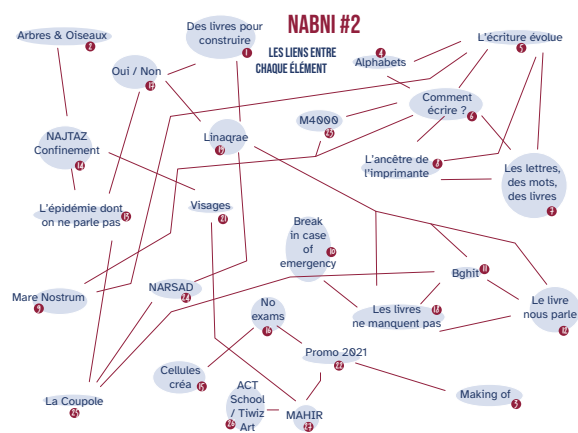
NABNI #2

LES LIENS ENTRE CHAQUE ÉLÉMENT

Des livres pour construire
1

Arbres & Oiseaux
2

Alphabets
4

L'écriture évolue
5

Oui / Non
12

Comment écrire ?
6

NAJTAZ Confinement
14

Linaqrae
17

M4000
25

L'ancêtre de l'imprimante
8

Les lettres, des mots, des livres
7

L'épidémie dont on ne parle pas
13

Visages
21

Break in case of emergency
10

Bghit
11

Mare Nostrum
9

NARSAD
24

Les livres ne manquent pas
18

Le livre nous parle
19

No exams
16

Promo 2021
22

Cellules créa
15

La Coupole
25

ACT School / Tiwiz Art
26

MAHIR
23

Making of
3